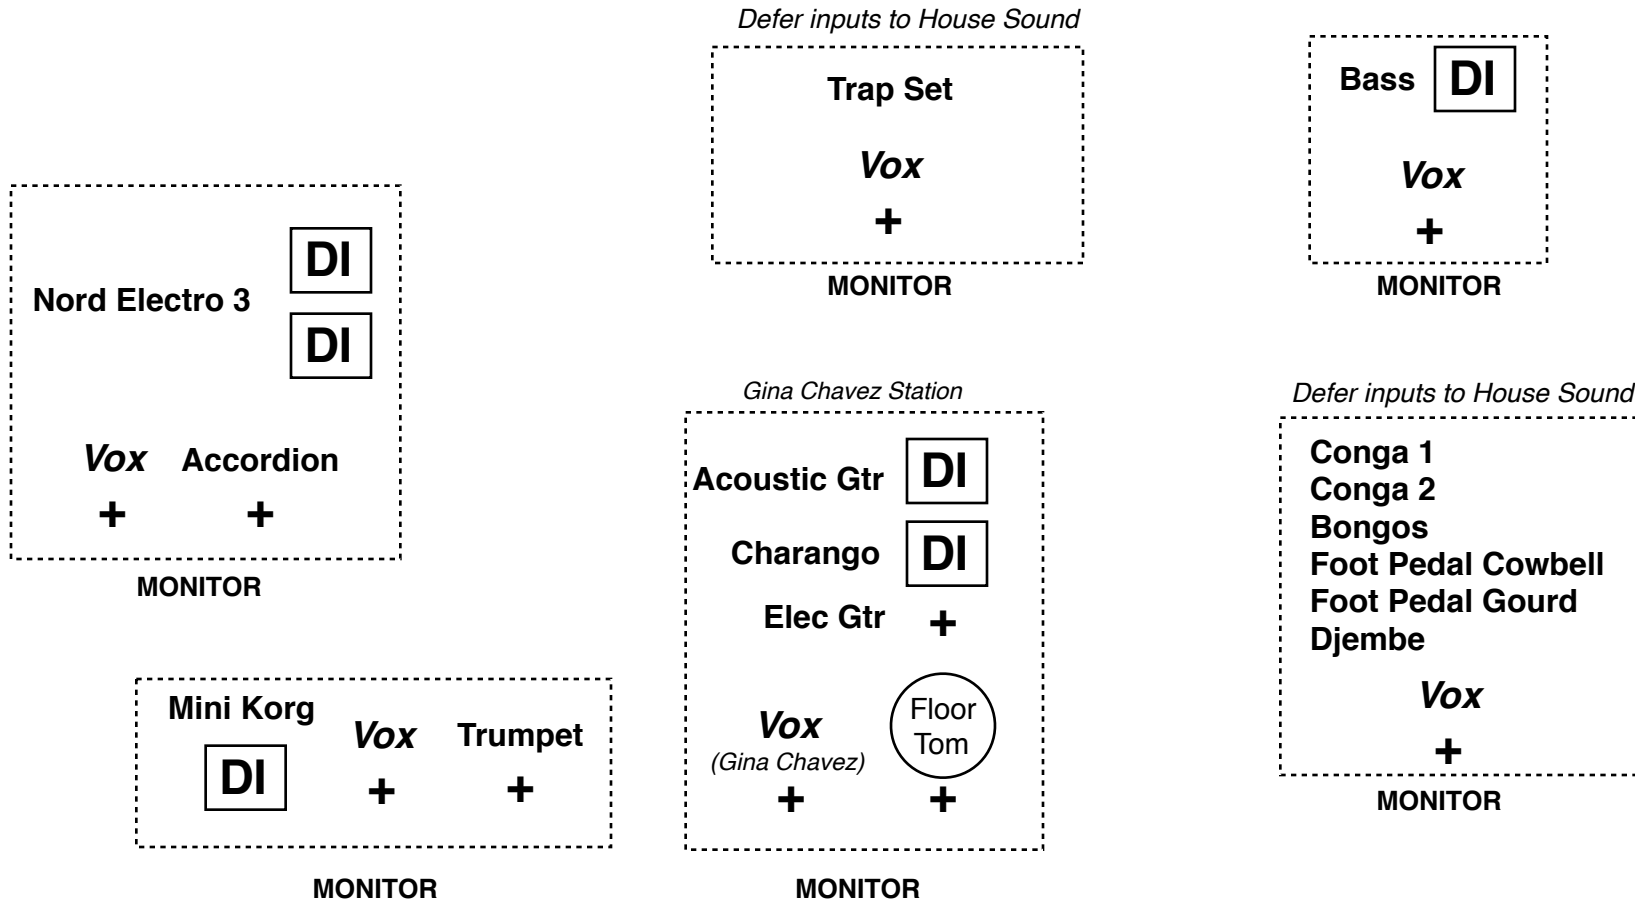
Defer inputs to House Sound

Trap Set

Vox

+

MONITOR

Bass DI

Vox

+

MONITOR

Nord Electro 3

DI

DI

Vox Accordion

+ +

MONITOR

Gina Chavez Station

Acoustic Gtr DI

Charango DI

Elec Gtr +

Vox
(Gina Chavez)
+

Floor Tom
+

MONITOR

Defer inputs to House Sound

Conga 1
Conga 2
Bongos
Foot Pedal Cowbell
Foot Pedal Gourd
Djembe

Vox

+

MONITOR

Mini Korg

DI

Vox
+

Trumpet
+

MONITOR